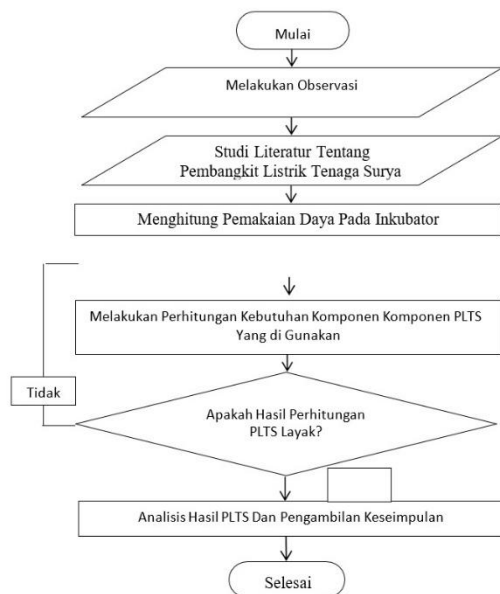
Mulai

Melakukan Observasi

Studi Literatur Tentang Pembangkit Listrik Tenaga Surya

Menghitung Pemakaian Daya Pada Inkubator

Melakukan Perhitungan Kebutuhan Komponen Komponen PLTS Yang di Gunakan

Tidak

Apakah Hasil Perhitungan PLTS Layak?

Analisis Hasil PLTS Dan Pengambilan Keseimpulan

Selesai